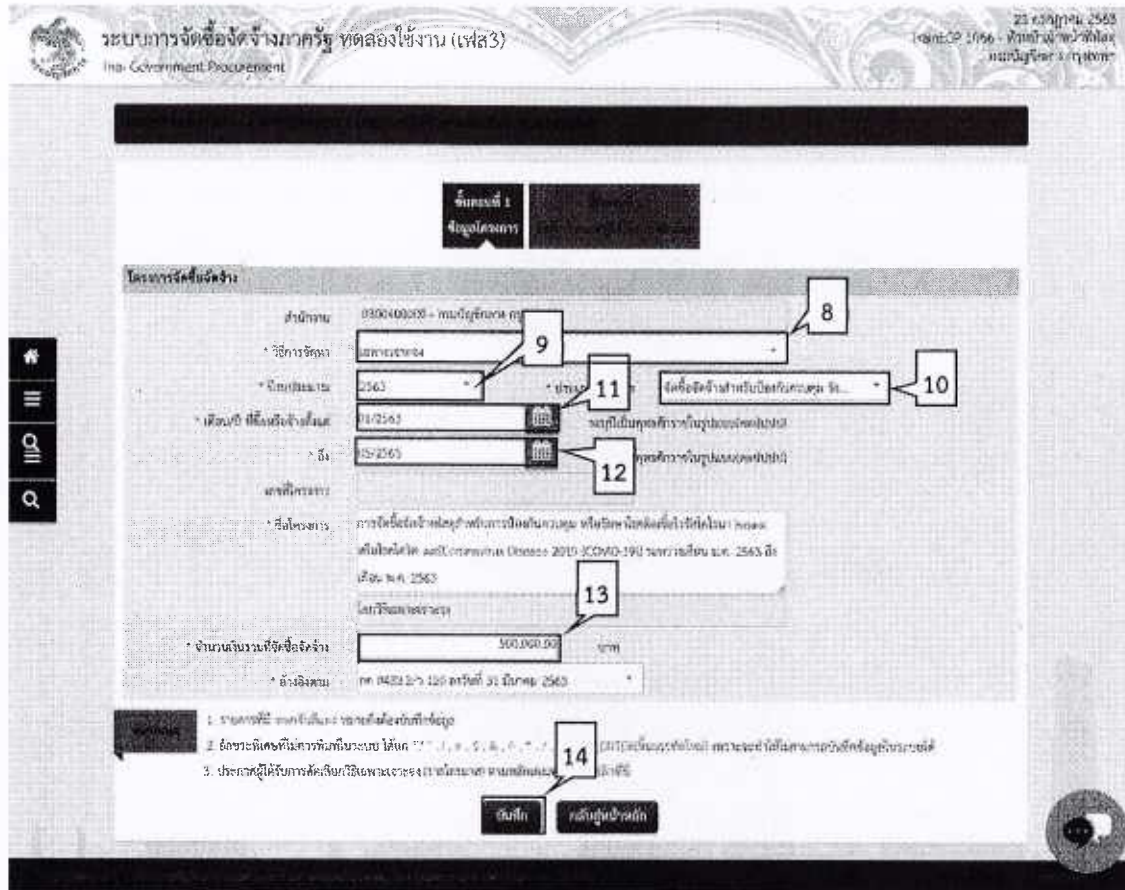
ระบบการจัดซื้อจัดจ้างภาครัฐ ทดลองใช้งาน (เฟส3)
Thai Government Procurement

23 ตุลาคม 2563
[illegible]

ขั้นตอนที่ 1
ข้อมูลโครงการ

โครงการจัดซื้อจัดจ้าง

สำนักงาน 03004000000 - กรมบัญชีกลาง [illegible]

* วิธีการจัดหา เฉพาะเจาะจง

* ปีงบประมาณ 2563

* ประเภท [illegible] จัดซื้อจัดจ้างสำหรับป้องกันควบคุม รัก...

* เดือน/ปี ที่ซื้อหรือจ้างตั้งแต่ 01/2563

* ถึง 05/2563

* ชื่อโครงการ การจัดซื้อจัดจ้างพัสดุสำหรับการป้องกันควบคุม หรือรักษาโรคติดเชื้อไวรัสโคโรนา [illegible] 2019 (COVID-19) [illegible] 2563 ถึงเดือน พ.ค. 2563

* จำนวนเงินรวมที่จัดซื้อจัดจ้าง 500,000.00 บาท

* อ้างอิงตาม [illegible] 2563

1. รายการที่มี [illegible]
2. อักขระพิเศษที่ไม่สามารถพิมพ์ในระบบ ได้แก่ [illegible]
3. ประกาศผู้ได้รับการคัดเลือก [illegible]

8
9
10
11
12
13
14

บันทึก
กลับสู่หน้าหลัก